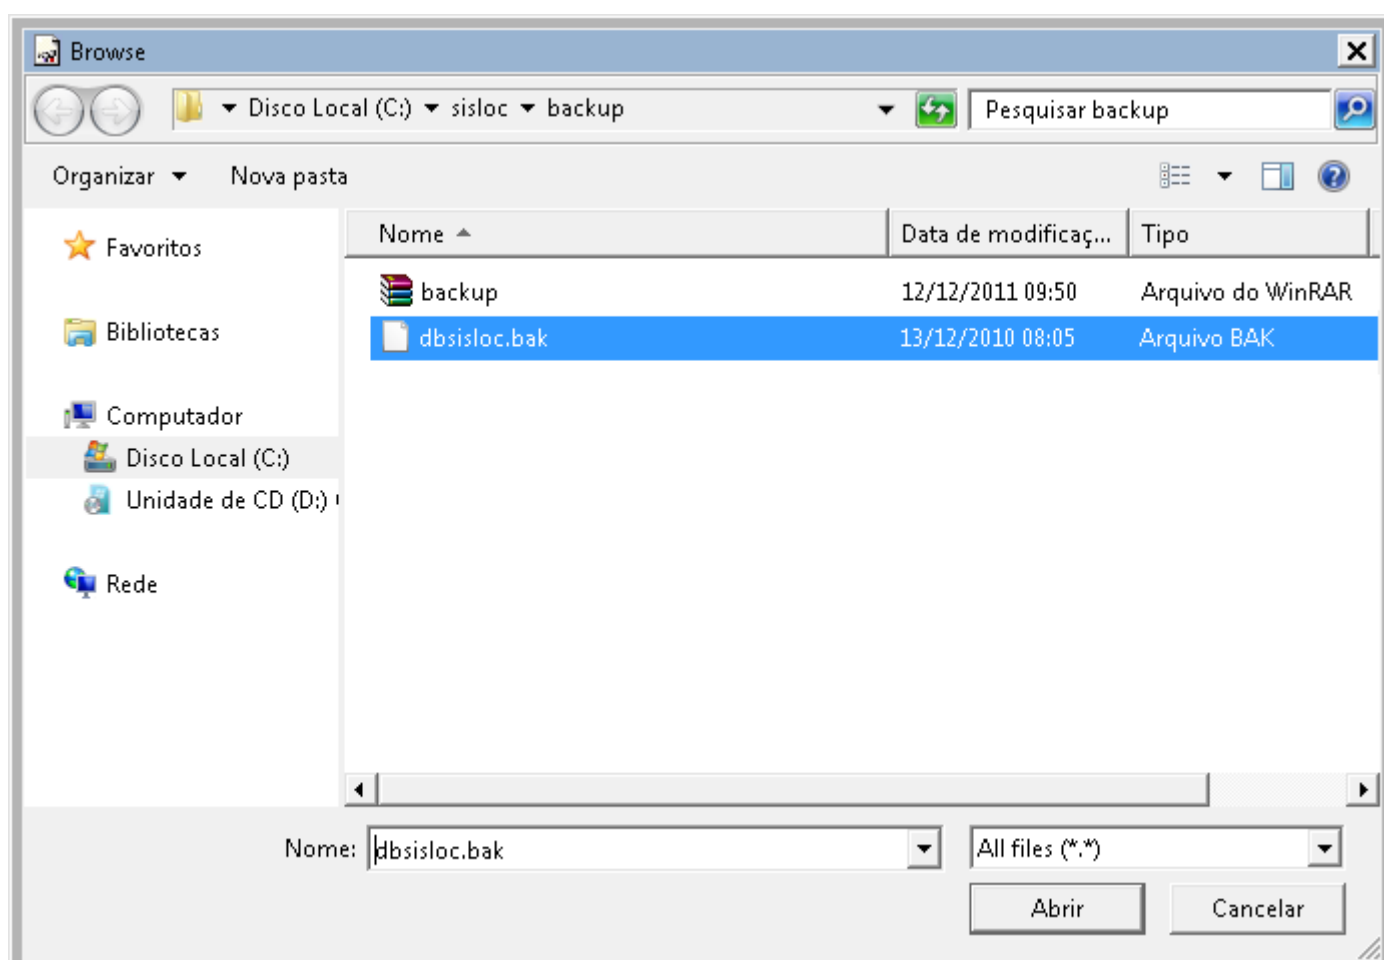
Browse

Disco Local (C:) ▸ sisloc ▸ backup

Pesquisar backup

Organizar ▾ Nova pasta

Favoritos

Bibliotecas

Computador

Disco Local (C:)

Unidade de CD (D:)

Rede

| Nome | Data de modificaç... | Tipo |
|---|---|---|
| backup | 12/12/2011 09:50 | Arquivo do WinRAR |
| dbsisloc.bak | 13/12/2010 08:05 | Arquivo BAK |

Nome: dbsisloc.bak

All files (*.*)

Abrir

Cancelar